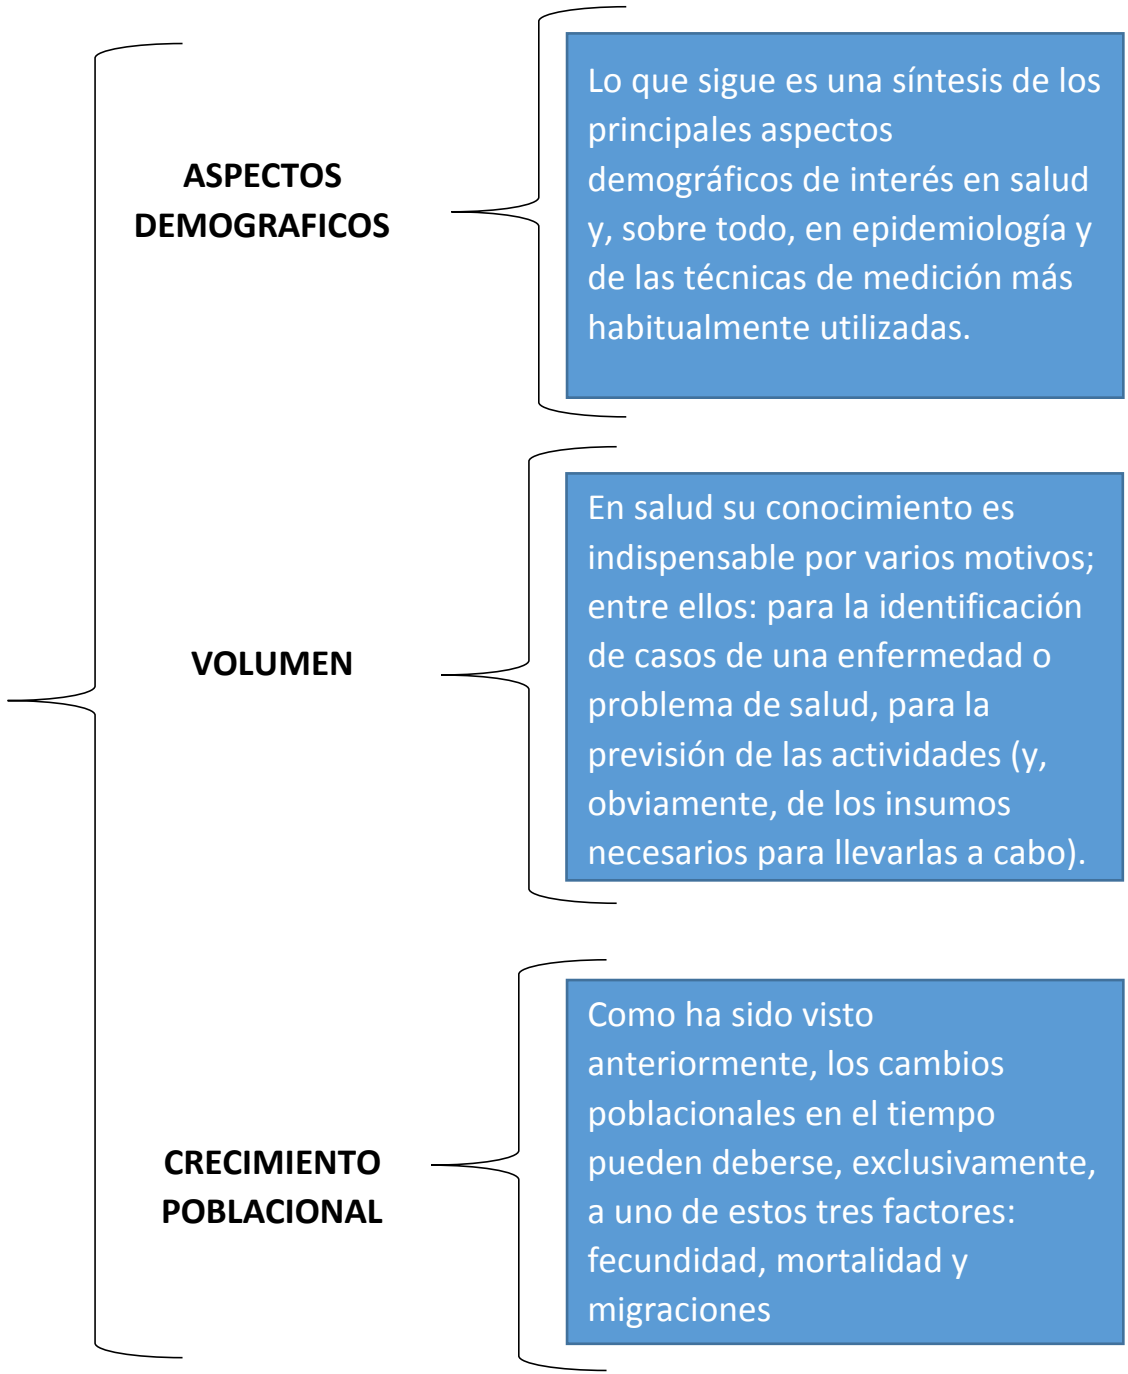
ASPECTOS DEMOGRAFICOS

Lo que sigue es una síntesis de los principales aspectos demográficos de interés en salud y, sobre todo, en epidemiología y de las técnicas de medición más habitualmente utilizadas.

VOLUMEN

En salud su conocimiento es indispensable por varios motivos; entre ellos: para la identificación de casos de una enfermedad o problema de salud, para la previsión de las actividades (y, obviamente, de los insumos necesarios para llevarlas a cabo).

CRECIMIENTO POBLACIONAL

Como ha sido visto anteriormente, los cambios poblacionales en el tiempo pueden deberse, exclusivamente, a uno de estos tres factores: fecundidad, mortalidad y migraciones